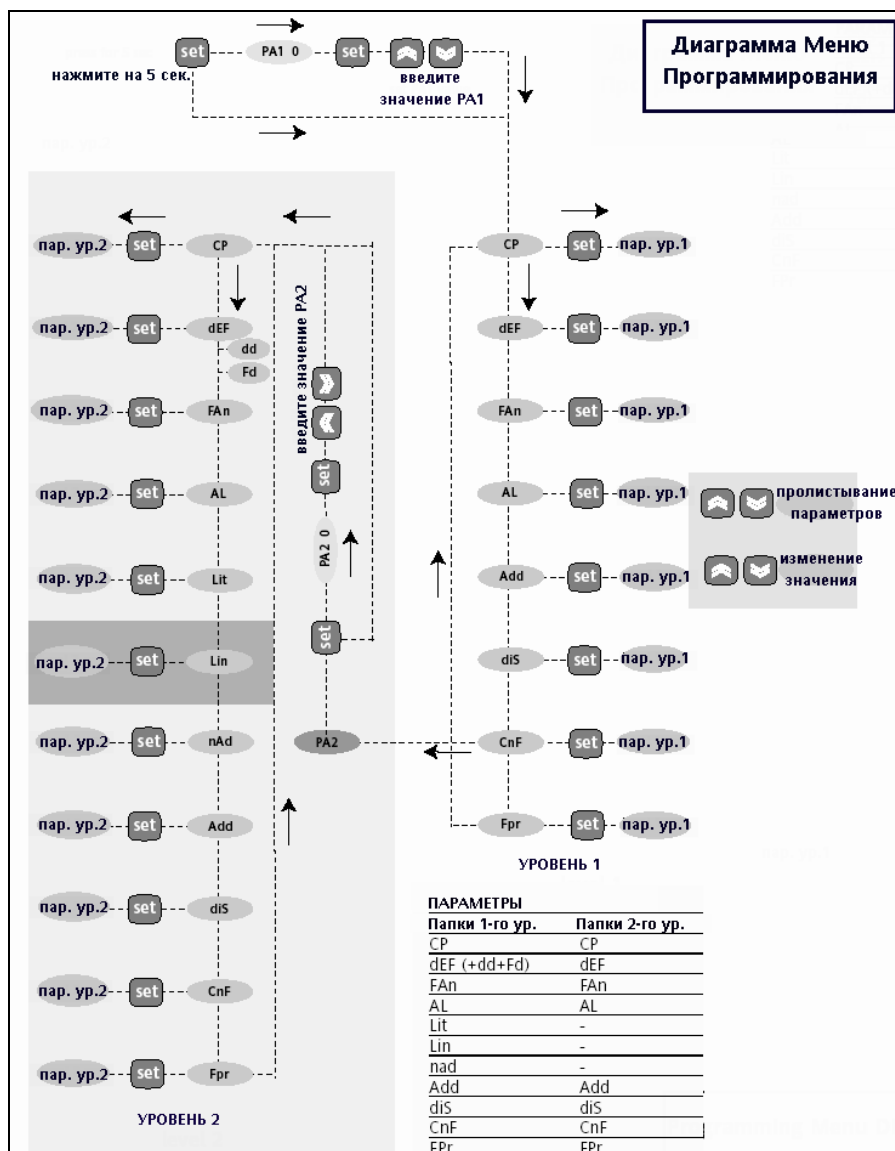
Диаграмма Меню Программирования

set
нажмите на 5 сек.
PA1 0
set
введите значение PA1

пар. ур.2 set CP
пар. ур.2 set dEF
dd
Fd
пар. ур.2 set FAn
пар. ур.2 set AL
пар. ур.2 set Lit
пар. ур.2 set Lin
пар. ур.2 set nAd
пар. ур.2 set Add
пар. ур.2 set diS
пар. ур.2 set CnF
пар. ур.2 set Fpr
УРОВЕНЬ 2

введите значение PA2
set
PA2 0
set
PA2

CP set пар. ур.1
dEF set пар. ур.1
FAn set пар. ур.1
AL set пар. ур.1
Add set пар. ур.1
diS set пар. ур.1
CnF set пар. ур.1
Fpr set пар. ур.1
УРОВЕНЬ 1

пролистывание параметров
изменение значения

ПАРАМЕТРЫ

| Папки 1-го ур. | Папки 2-го ур. |
|---|---|
| CP | CP |
| dEF (+dd+Fd) | dEF |
| FAn | FAn |
| AL | AL |
| Lit | - |
| Lin | - |
| nad | - |
| Add | Add |
| diS | diS |
| CnF | CnF |
| FPr | FPr |